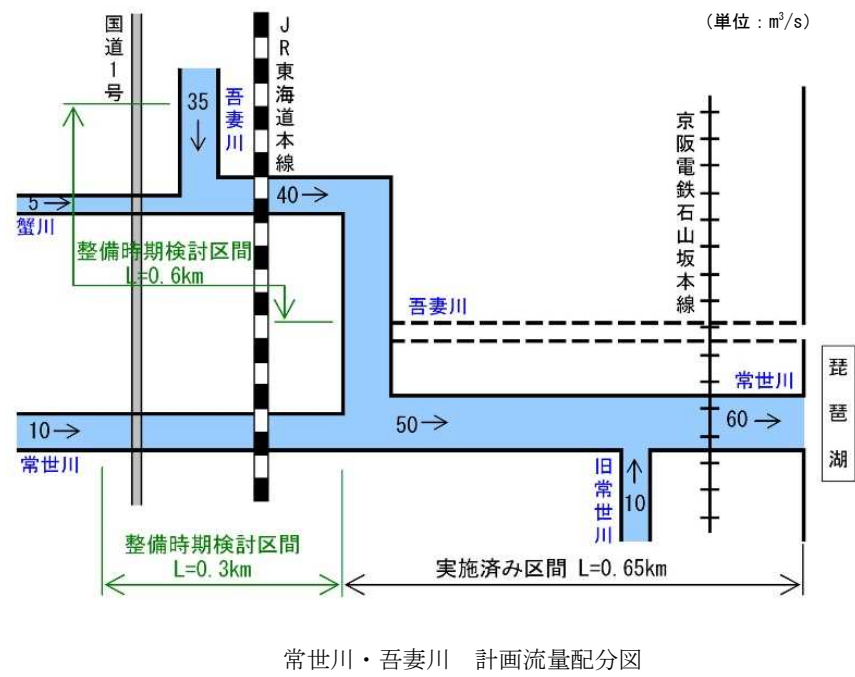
(単位：$m^3/s$)

国道1号

JR東海道本線

35

吾妻川

5

蟹川

40

整備時期検討区間 L=0.6km

京阪電鉄石山坂本線

吾妻川

常世川

琵琶湖

10

50

60

常世川

旧常世川

10

整備時期検討区間 L=0.3km

実施済み区間 L=0.65km

常世川・吾妻川　計画流量配分図